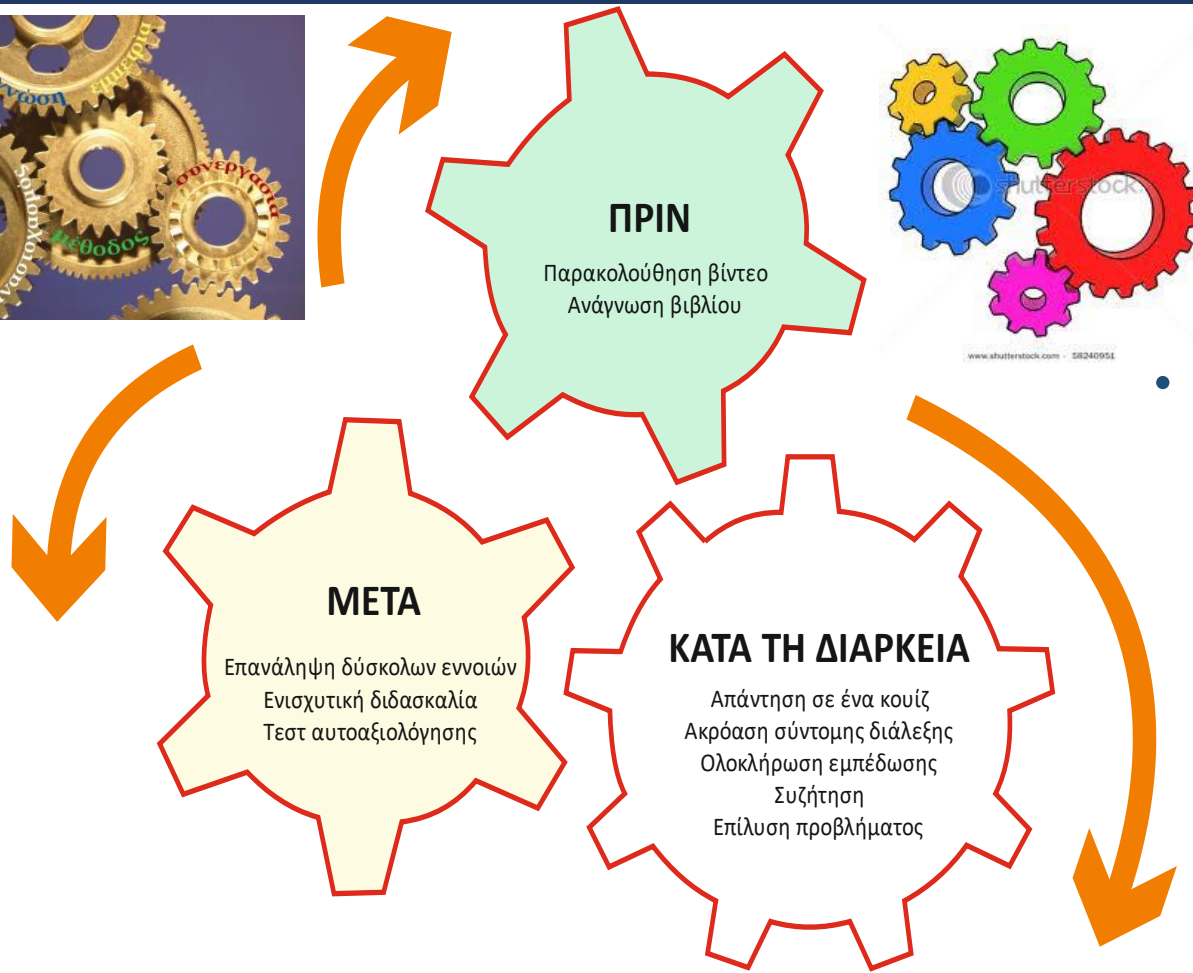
ένωση
εμπειρία
συνεργασία
μέθοδος

ΠΡΙΝ
Παρακολούθηση βίντεο
Ανάγνωση βιβλίου

shutterstock
www.shutterstock.com · 58240951

ΜΕΤΑ
Επανάληψη δύσκολων εννοιών
Ενισχυτική διδασκαλία
Τεστ αυτοαξιολόγησης

ΚΑΤΑ ΤΗ ΔΙΑΡΚΕΙΑ
Απάντηση σε ένα κουίζ
Ακρόαση σύντομης διάλεξης
Ολοκλήρωση εμπέδωσης
Συζήτηση
Επίλυση προβλήματος